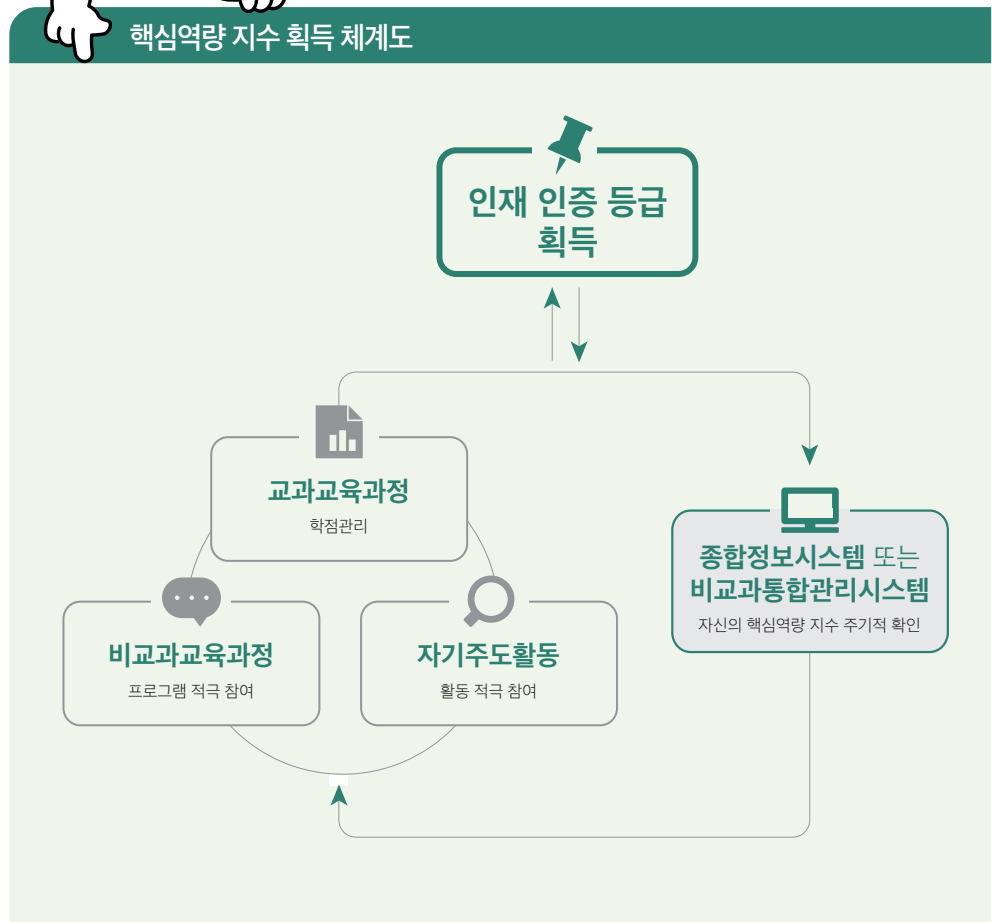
핵심역량 지수 획득 체계도

인재 인증 등급 획득

교과교육과정
학점관리

비교과교육과정
프로그램 적극 참여

자기주도활동
활동 적극 참여

종합정보시스템 또는 비교과통합관리시스템
자신의 핵심역량 지수 주기적 확인